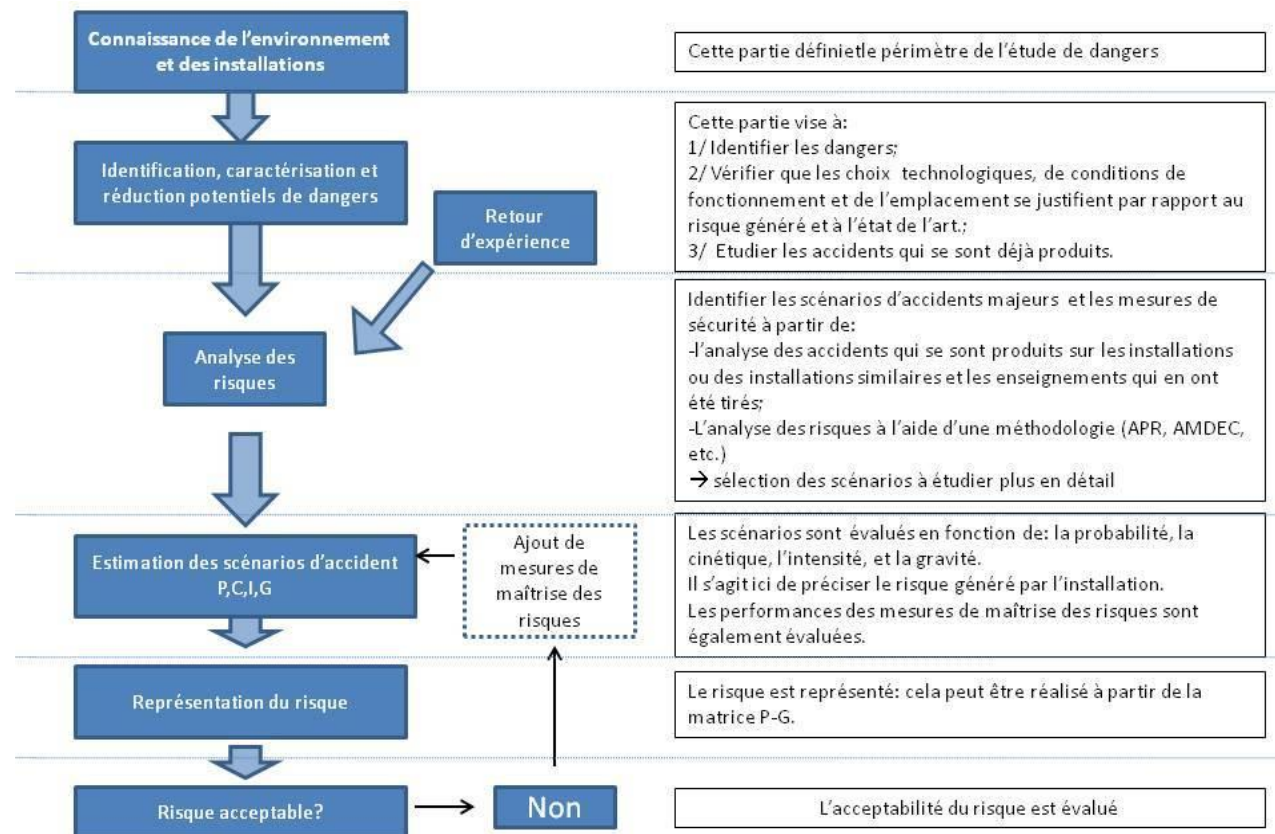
Connaissance de l'environnement et des installations

Cette partie définietle périmètre de l'étude de dangers

Identification, caractérisation et réduction potentiels de dangers

Retour d'expérience

Cette partie vise à:
1/ Identifier les dangers;
2/ Vérifier que les choix technologiques, de conditions de fonctionnement et de l'emplacement se justifient par rapport au risque généré et à l'état de l'art.;
3/ Etudier les accidents qui se sont déjà produits.

Analyse des risques

Identifier les scénarios d'accidents majeurs et les mesures de sécurité à partir de:
-l'analyse des accidents qui se sont produits sur les installations ou des installations similaires et les enseignements qui en ont été tirés;
-L'analyse des risques à l'aide d'une méthodologie (APR, AMDEC, etc.)
→ sélection des scénarios à étudier plus en détail

Estimation des scénarios d'accident P,C,I,G

Ajout de mesures de maîtrise des risques

Les scénarios sont évalués en fonction de: la probabilité, la cinétique, l'intensité, et la gravité.
Il s'agit ici de préciser le risque généré par l'installation.
Les performances des mesures de maîtrise des risques sont également évaluées.

Représentation du risque

Le risque est représenté: cela peut être réalisé à partir de la matrice P-G.

Risque acceptable?

Non

L'acceptabilité du risque est évalué